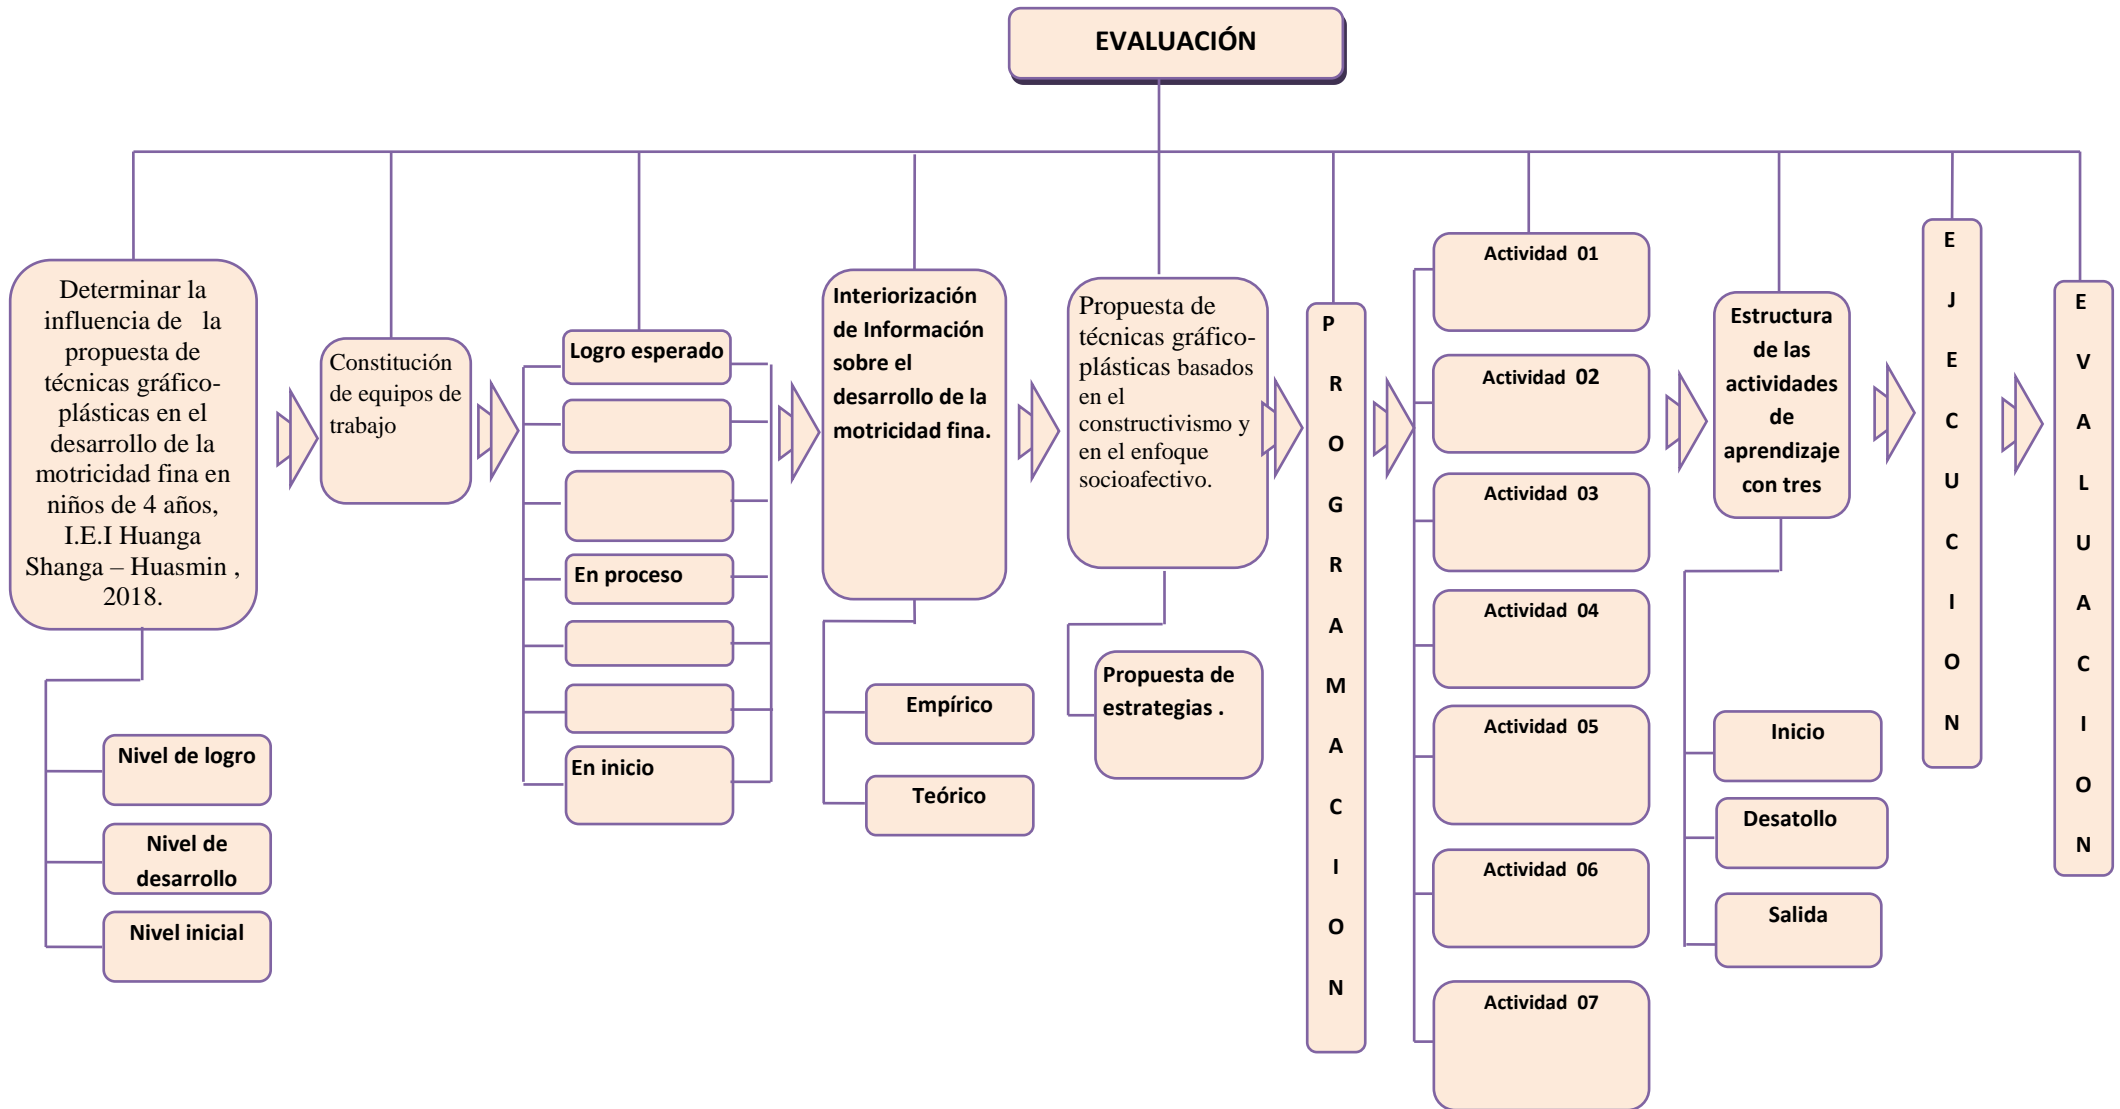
EVALUACIÓN

Determinar la influencia de la propuesta de técnicas gráfico-plásticas en el desarrollo de la motricidad fina en niños de 4 años, I.E.I Huanga Shanga – Huasmin , 2018.

Nivel de logro

Nivel de desarrollo

Nivel inicial

Constitución de equipos de trabajo

Logro esperado

En proceso

En inicio

Interiorización de Información sobre el desarrollo de la motricidad fina.

Empírico

Teórico

Propuesta de técnicas gráfico-plásticas basados en el constructivismo y en el enfoque socioafectivo.

Propuesta de estrategias .

PROGRAMACION

Actividad 01

Actividad 02

Actividad 03

Actividad 04

Actividad 05

Actividad 06

Actividad 07

Estructura de las actividades de aprendizaje con tres

Inicio

Desatollo

Salida

EJECUCION

EVALUACION